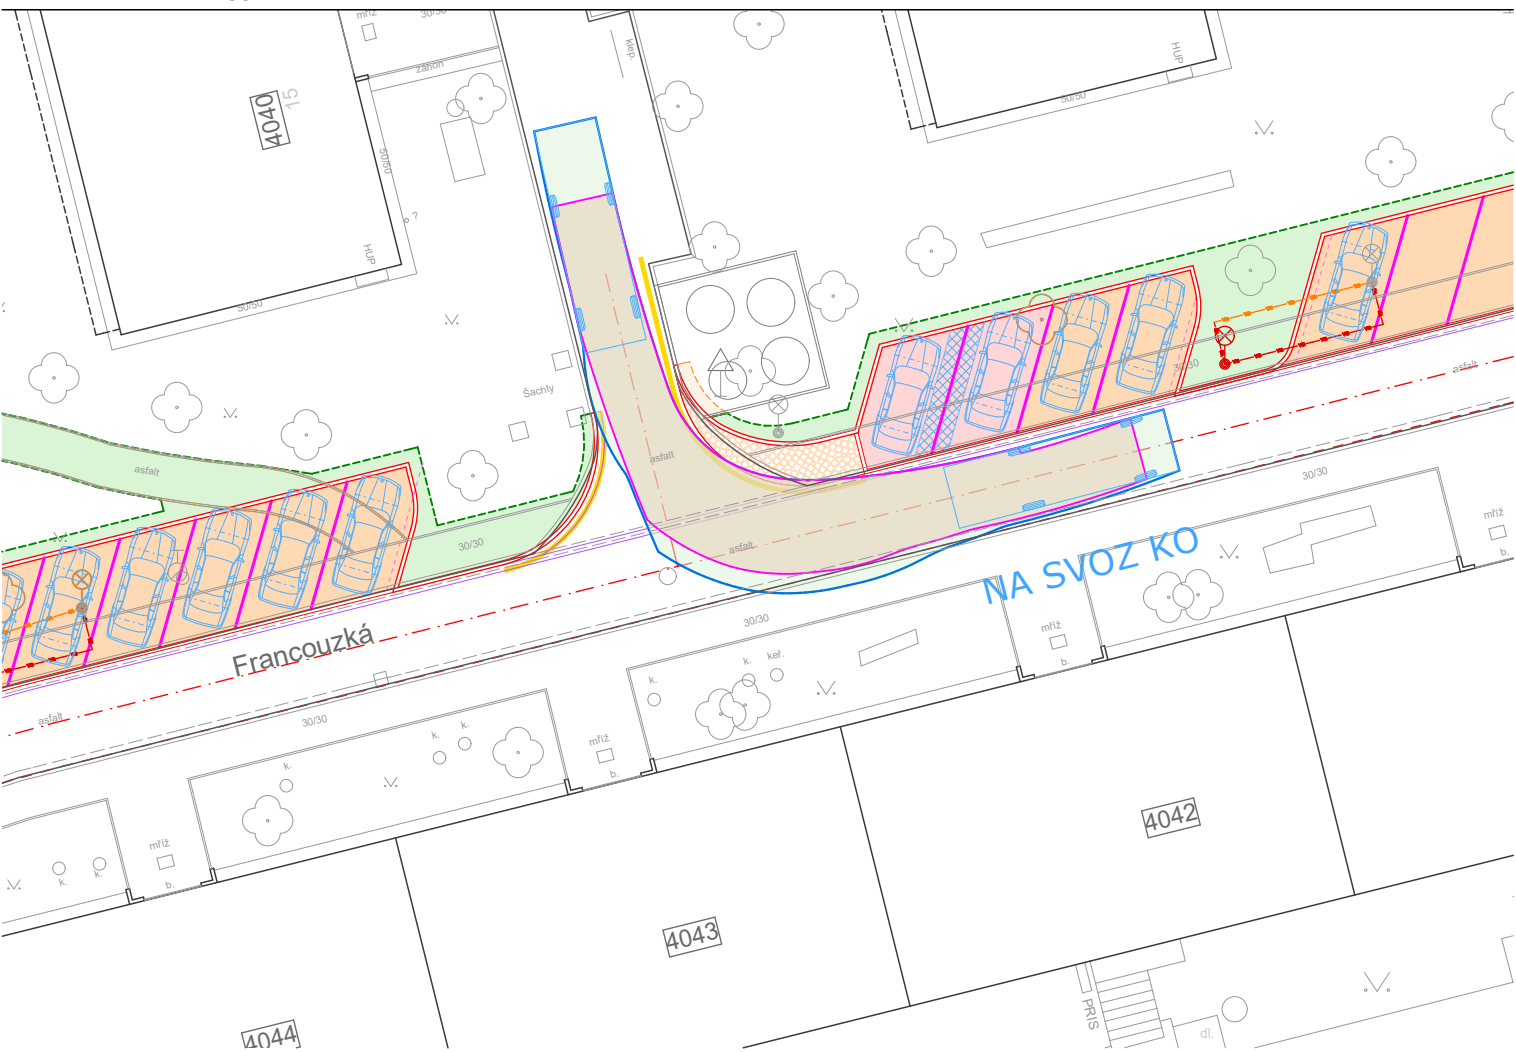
mříž
30/30
4040
15
záhon
50/50
HUP
50/50
klep.
HUP
50/50
Šachty
asfalt
asfalt
30/30
30/30
asfalt
asfalt
30/30
NA SVOZ KO
mříž
b.
Francouzká
asfalt
30/30
k.
kef.
k.
mříž
b.
30/30
k.
k.
k.
mříž
b.
k.
k.
mříž
b.
4042
4043
4044
PRIS
dl.